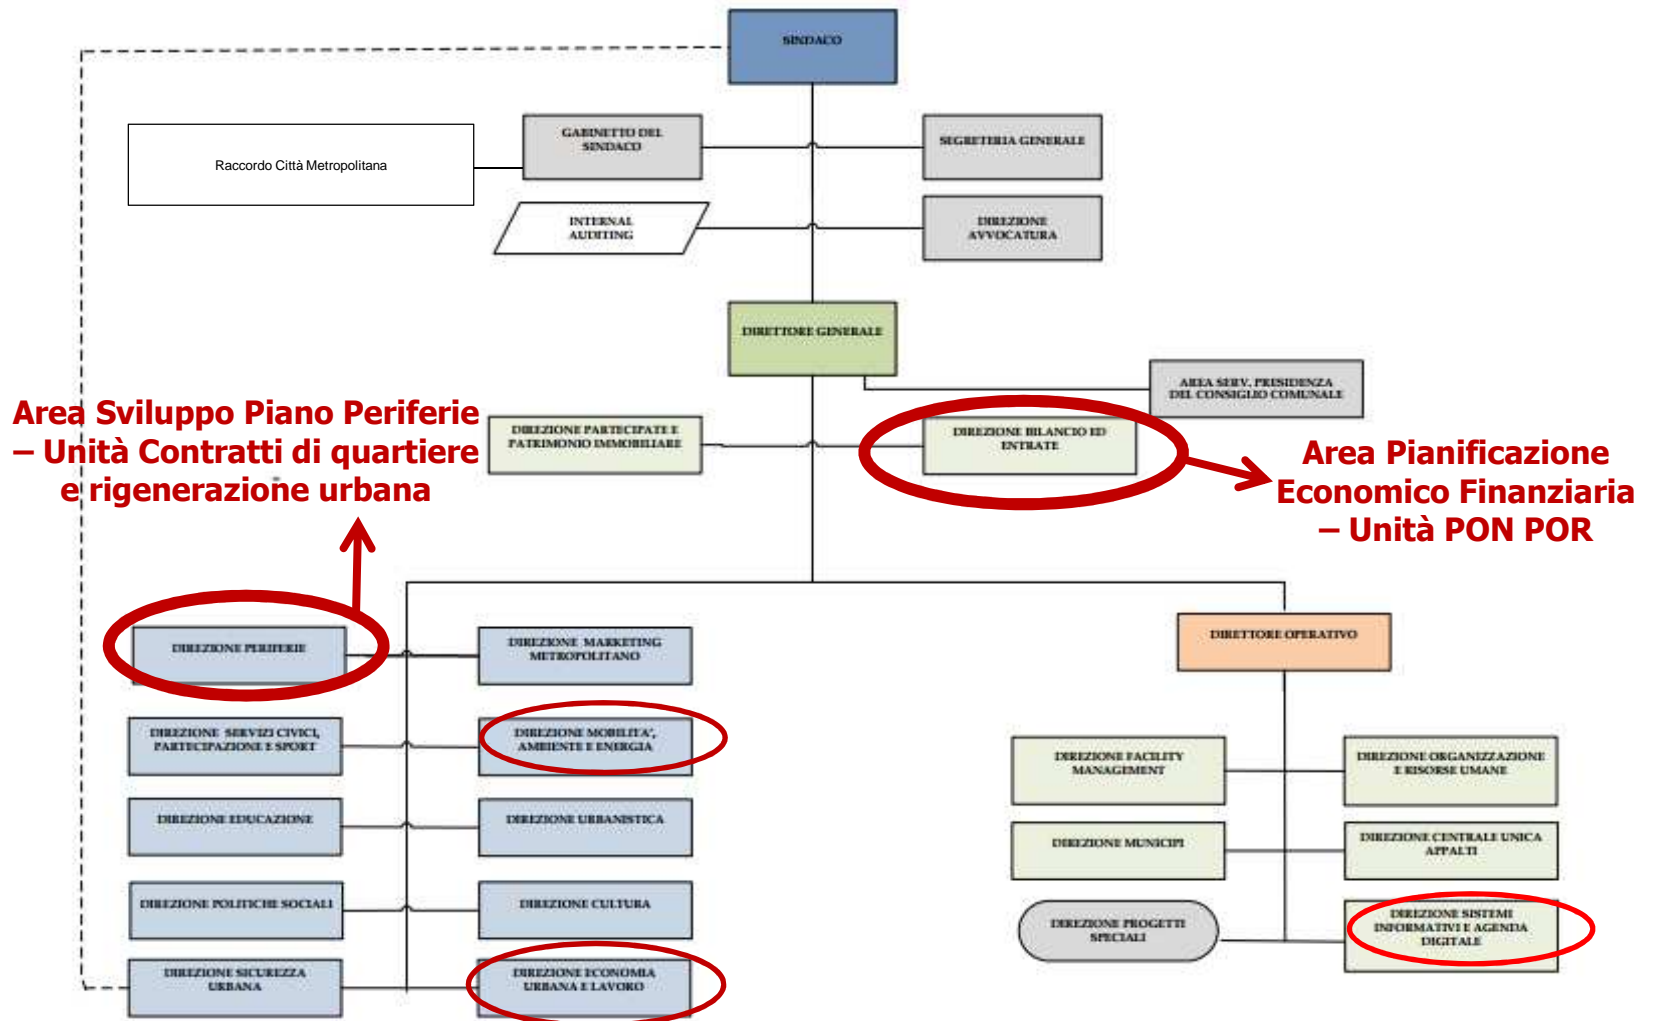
SINDACO

Raccordo Città Metropolitana

GABINETTO DEL SINDACO

SEGRETERIA GENERALE

INTERNAL AUDITING

DIREZIONE AVVOCATURA

DIRETTORE GENERALE

AREA SERV. PRESIDENZA DEL CONSIGLIO COMUNALE

Area Sviluppo Piano Periferie – Unità Contratti di quartiere e rigenerazione urbana

DIREZIONE PARTECIPATE E PATRIMONIO IMMOBILIARE

DIREZIONE BILANCIO ED ENTRATE

Area Pianificazione Economico Finanziaria – Unità PON POR

DIREZIONE PERIFERIE

DIREZIONE MARKETING METROPOLITANO

DIRETTORE OPERATIVO

DIREZIONE SERVIZI CIVICI, PARTECIPAZIONE E SPORT

DIREZIONE MOBILITA', AMBIENTE E ENERGIA

DIREZIONE FACILITY MANAGEMENT

DIREZIONE ORGANIZZAZIONE E RISORSE UMANE

DIREZIONE EDUCAZIONE

DIREZIONE URBANISTICA

DIREZIONE MUNICIPI

DIREZIONE CENTRALE UNICA APPALTI

DIREZIONE POLITICHE SOCIALI

DIREZIONE CULTURA

DIREZIONE PROGETTI SPECIALI

DIREZIONE SISTEMI INFORMATIVI E AGENDA DIGITALE

DIREZIONE SICUREZZA URBANA

DIREZIONE ECONOMIA URBANA E LAVORO